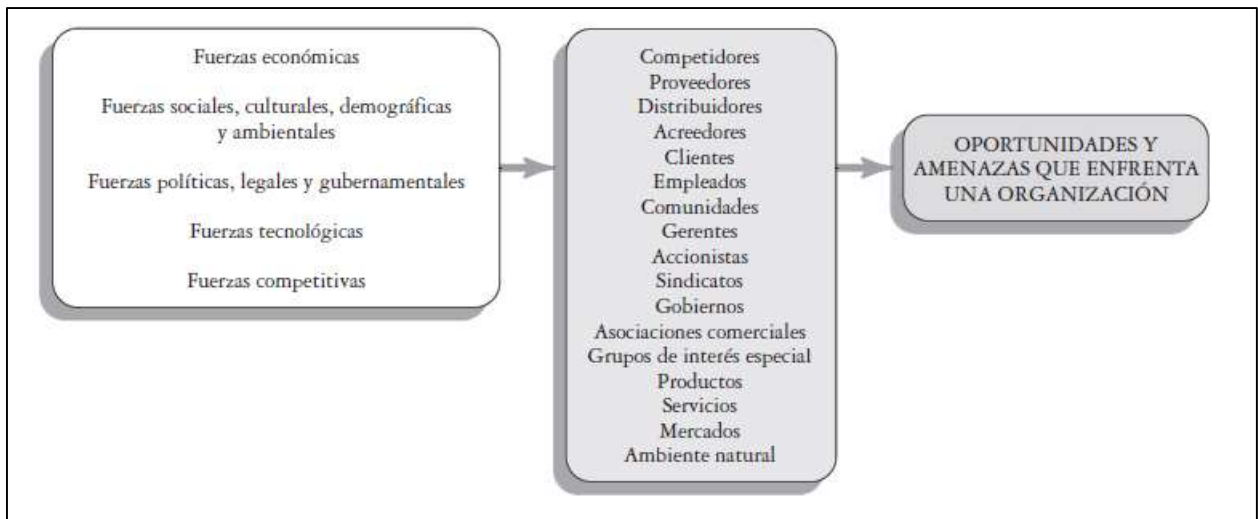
Fuerzas económicas

Fuerzas sociales, culturales, demográficas y ambientales

Fuerzas políticas, legales y gubernamentales

Fuerzas tecnológicas

Fuerzas competitivas

Competidores
Proveedores
Distribuidores
Acreedores
Clientes
Empleados
Comunidades
Gerentes
Accionistas
Sindicatos
Gobiernos
Asociaciones comerciales
Grupos de interés especial
Productos
Servicios
Mercados
Ambiente natural

OPORTUNIDADES Y AMENAZAS QUE ENFRENTA UNA ORGANIZACIÓN